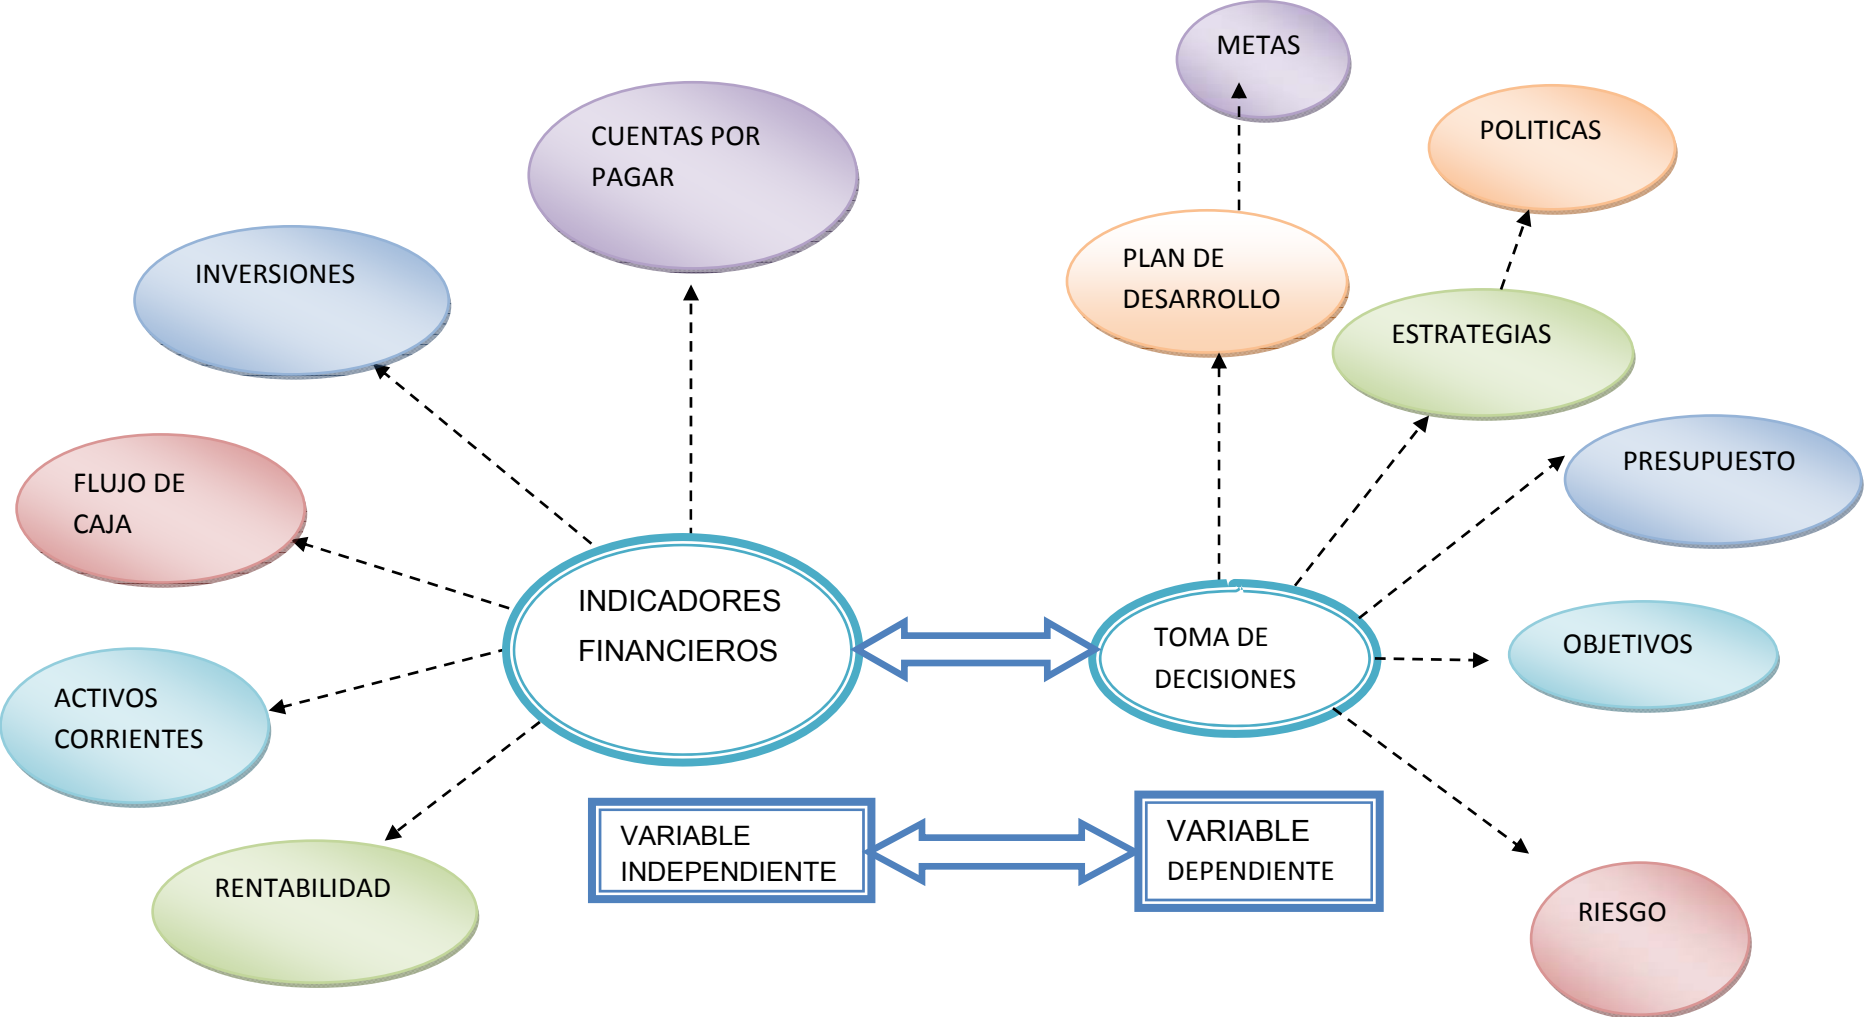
METAS

CUENTAS POR PAGAR

POLITICAS

INVERSIONES

PLAN DE DESARROLLO

ESTRATEGIAS

FLUJO DE CAJA

PRESUPUESTO

INDICADORES FINANCIEROS

TOMA DE DECISIONES

OBJETIVOS

ACTIVOS CORRIENTES

VARIABLE INDEPENDIENTE

VARIABLE DEPENDIENTE

RENTABILIDAD

RIESGO